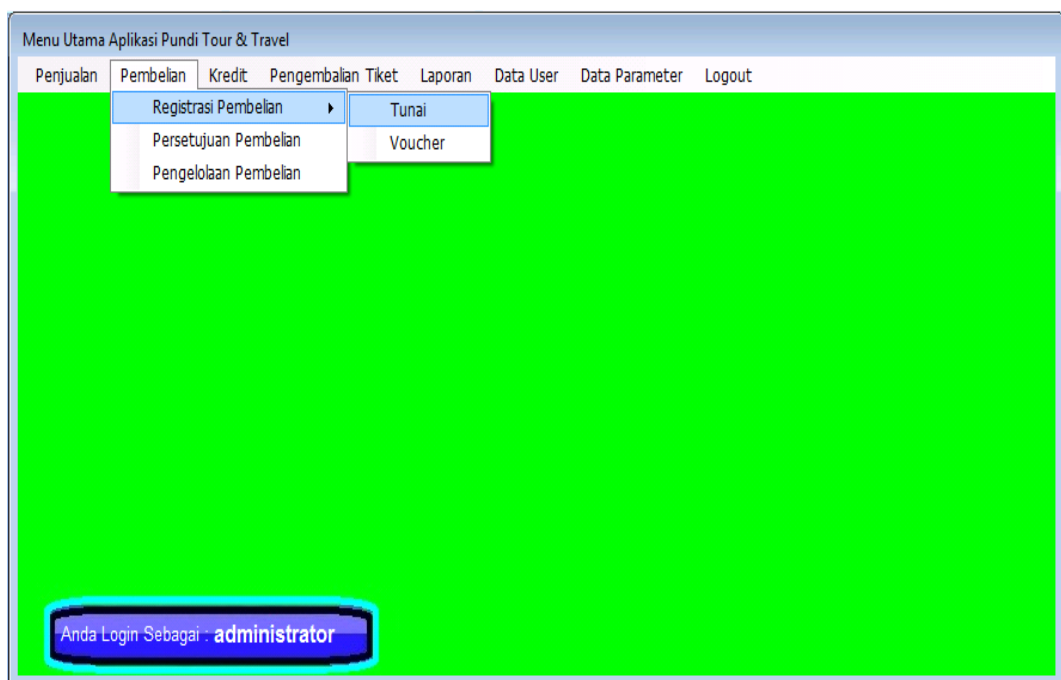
Menu Utama Aplikasi Pundi Tour & Travel

Penjualan Pembelian Kredit Pengembalian Tiket Laporan Data User Data Parameter Logout

Registrasi Pembelian
Persetujuan Pembelian
Pengelolaan Pembelian

Tunai
Voucher

Anda Login Sebagai : administrator